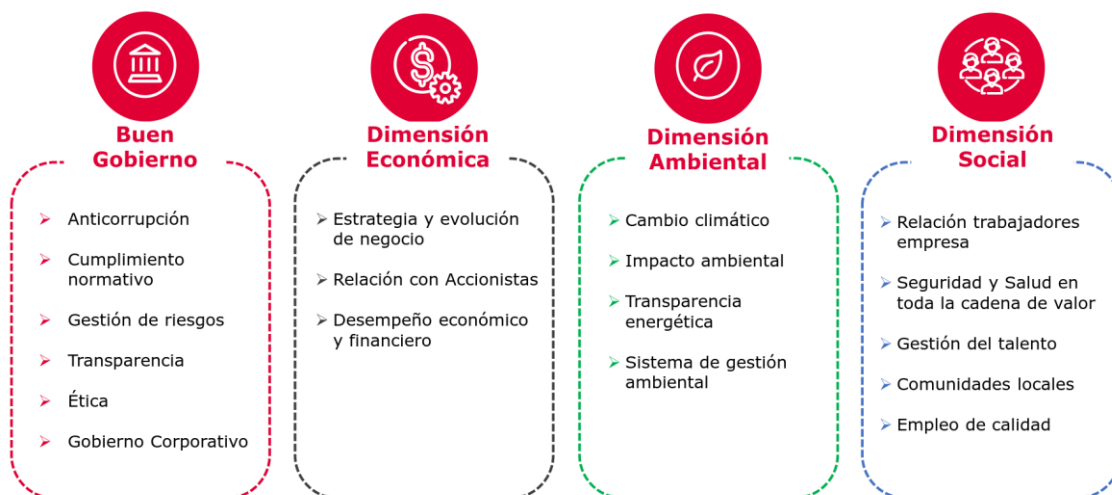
Buen Gobierno

➢ Anticorrupción
➢ Cumplimiento normativo
➢ Gestión de riesgos
➢ Transparencia
➢ Ética
➢ Gobierno Corporativo

Dimensión Económica

➢ Estrategia y evolución de negocio
➢ Relación con Accionistas
➢ Desempeño económico y financiero

Dimensión Ambiental

➢ Cambio climático
➢ Impacto ambiental
➢ Transparencia energética
➢ Sistema de gestión ambiental

Dimensión Social

➢ Relación trabajadores empresa
➢ Seguridad y Salud en toda la cadena de valor
➢ Gestión del talento
➢ Comunidades locales
➢ Empleo de calidad